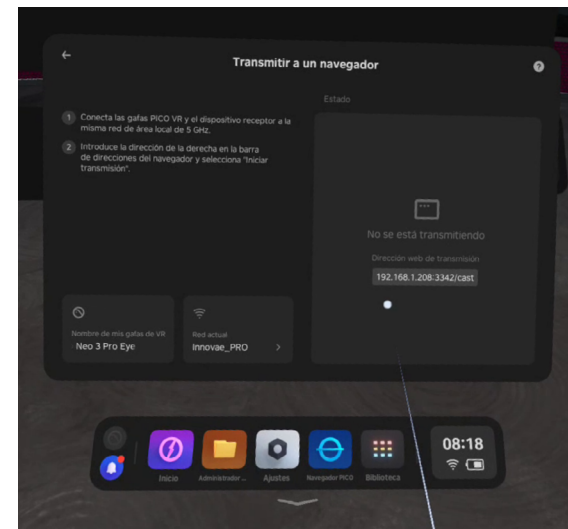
←

Transmitir a un navegador

?

1 Conecta las gafas PICO VR y el dispositivo receptor a la misma red de área local de 5 GHz.

2 Introduce la dirección de la derecha en la barra de direcciones del navegador y selecciona "Iniciar transmisión".

Estado

No se está transmitiendo

Dirección web de transmisión

192.168.1.208:3342/cast

Nombre de mis gafas de VR

Neo 3 Pro Eye

Red actual

Innovae_PRO

>

Inicio

Administrador ...

Ajustes

Navegador PICO

Biblioteca

08:18